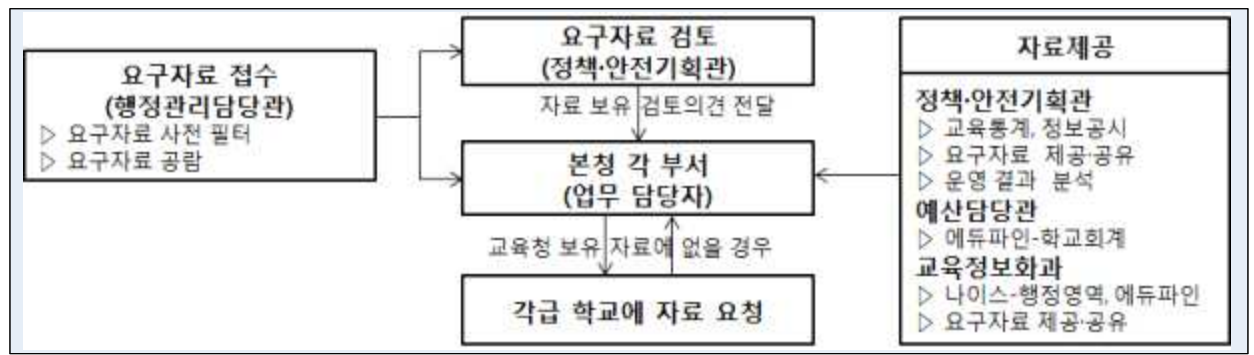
요구자료 접수
(행정관리담당관)
▷ 요구자료 사전 필터
▷ 요구자료 공람

요구자료 검토
(정책·안전기획관)

자료 보유 검토의견 전달

본청 각 부서
(업무 담당자)

교육청 보유 자료에 없을 경우

각급 학교에 자료 요청

자료제공

정책·안전기획관
▷ 교육통계, 정보공시
▷ 요구자료 제공·공유
▷ 운영 결과 분석
예산담당관
▷ 에듀파인-학교회계
교육정보화과
▷ 나이스-행정영역, 에듀파인
▷ 요구자료 제공·공유